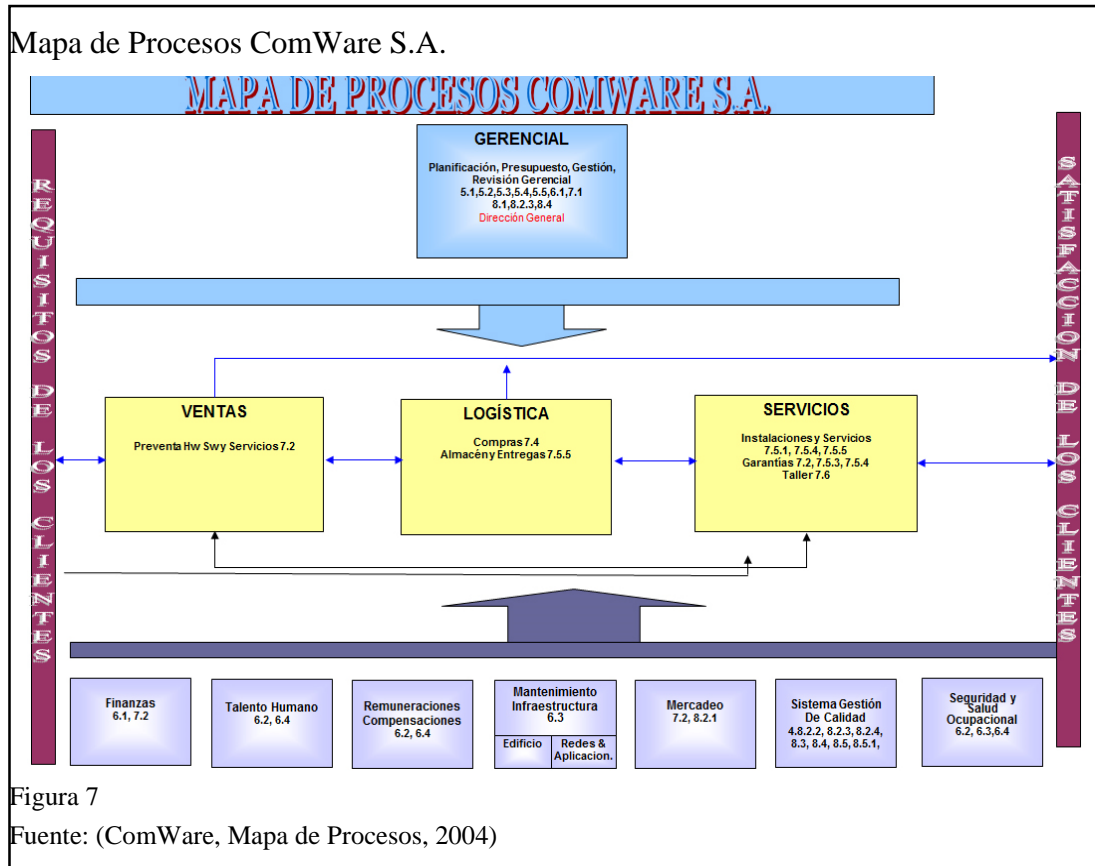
Mapa de Procesos ComWare S.A.

MAPA DE PROCESOS COMWARE S.A.

REQUISITOS DE LOS CLIENTES

GERENCIAL

Planificación, Presupuesto, Gestión, Revisión Gerencial
5.1,5.2,5.3,5.4,5.5,6.1,7.1
8.1,8.2.3,8.4
Dirección General

SATISFACCION DE LOS CLIENTES

VENTAS

Preventa Hw Swy Servicios 7.2

LOGÍSTICA

Compras 7.4
Almacény Entregas 7.5.5

SERVICIOS

Instalaciones y Servicios
7.5.1, 7.5.4, 7.5.5
Garantías 7.2, 7.5.3, 7.5.4
Taller 7.6

Finanzas
6.1, 7.2

Talento Humano
6.2, 6.4

Remuneraciones Compensaciones
6.2, 6.4

Mantenimiento Infraestructura
6.3
Edificio
Redes & Aplicacion.

Mercadeo
7.2, 8.2.1

Sistema Gestión De Calidad
4.8.2.2, 8.2.3, 8.2.4, 8.3, 8.4, 8.5, 8.5.1,

Seguridad y Salud Ocupacional
6.2, 6.3,6.4

Figura 7

Fuente: (ComWare, Mapa de Procesos, 2004)